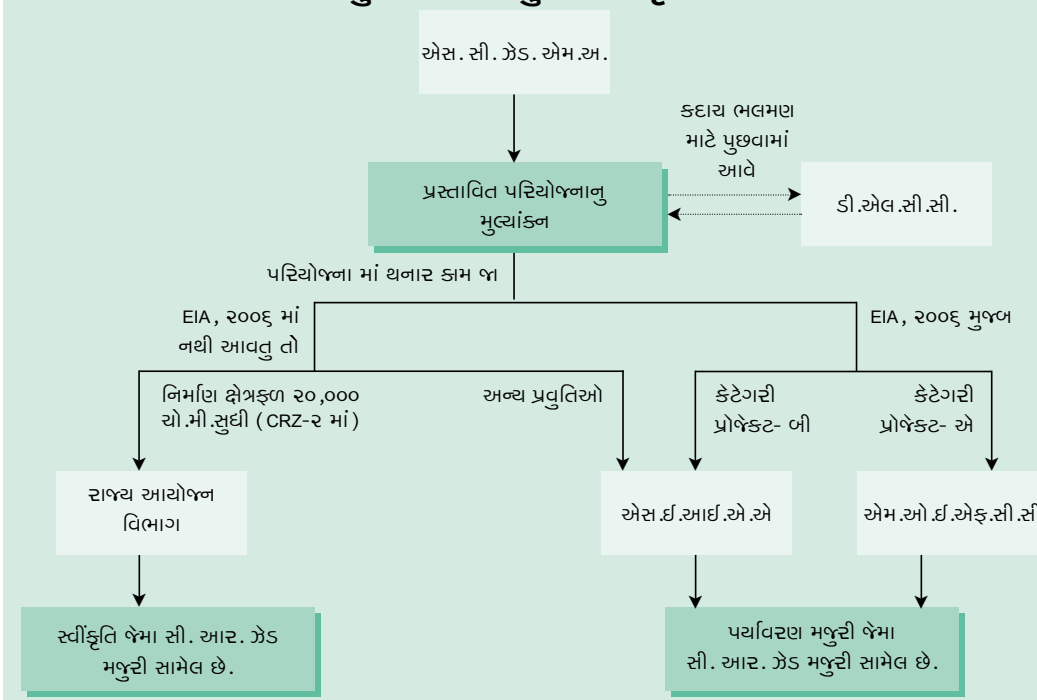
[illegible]

એસ. સી. ઝેડ. એમ.અ.

કદાચ ભલમણ માટે પુછવામાં આવે

પ્રસ્તાવિત પરિયોજનાનુ મુલ્યાંકન

ડી.એલ.સી.સી.

પરિયોજના માં થનાર કામ જો

EIA, ૨૦૦૬ માં નથી આવતુ તો

EIA, ૨૦૦૬ મુજબ

નિર્માણ ક્ષેત્રફળ ૨૦,૦૦૦ ચો.મી.સુધી (CRZ-૨ માં)

અન્ય પ્રવુતિઓ

કેટેગરી પ્રોજેક્ટ- બી

કેટેગરી પ્રોજેક્ટ- એ

રાજ્ય આયોજન વિભાગ

એસ.ઈ.આઈ.એ.એ

એમ.ઓ.ઈ.એફ.સી.સી

સ્વીકૃતિ જેમા સી. આર. ઝેડ મજુરી સામેલ છે.

પર્યાવરણ મજુરી જેમા સી. આર. ઝેડ મજુરી સામેલ છે.